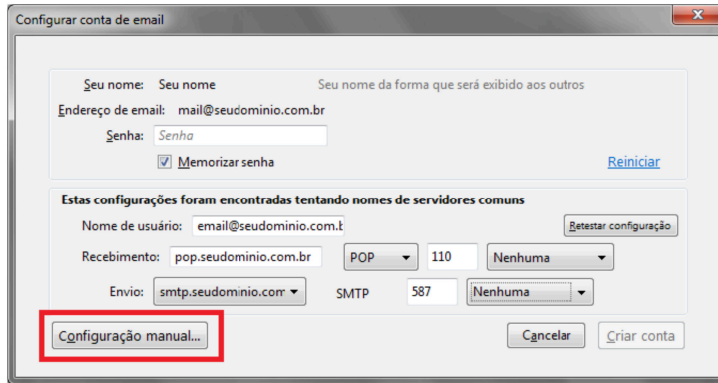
Configurar conta de email

Seu nome: Seu nome
Seu nome da forma que será exibido aos outros

Endereço de email: mail@seudominio.com.br

Senha: Senha

Memorizar senha

Reiniciar

Estas configurações foram encontradas tentando nomes de servidores comuns

Nome de usuário: email@seudominio.com.b

Retestar configuração

Recebimento: pop.seudominio.com.br POP 110 Nenhuma

Envio: smtp.seudominio.com SMTP 587 Nenhuma

Configuração manual...

Cancelar

Criar conta